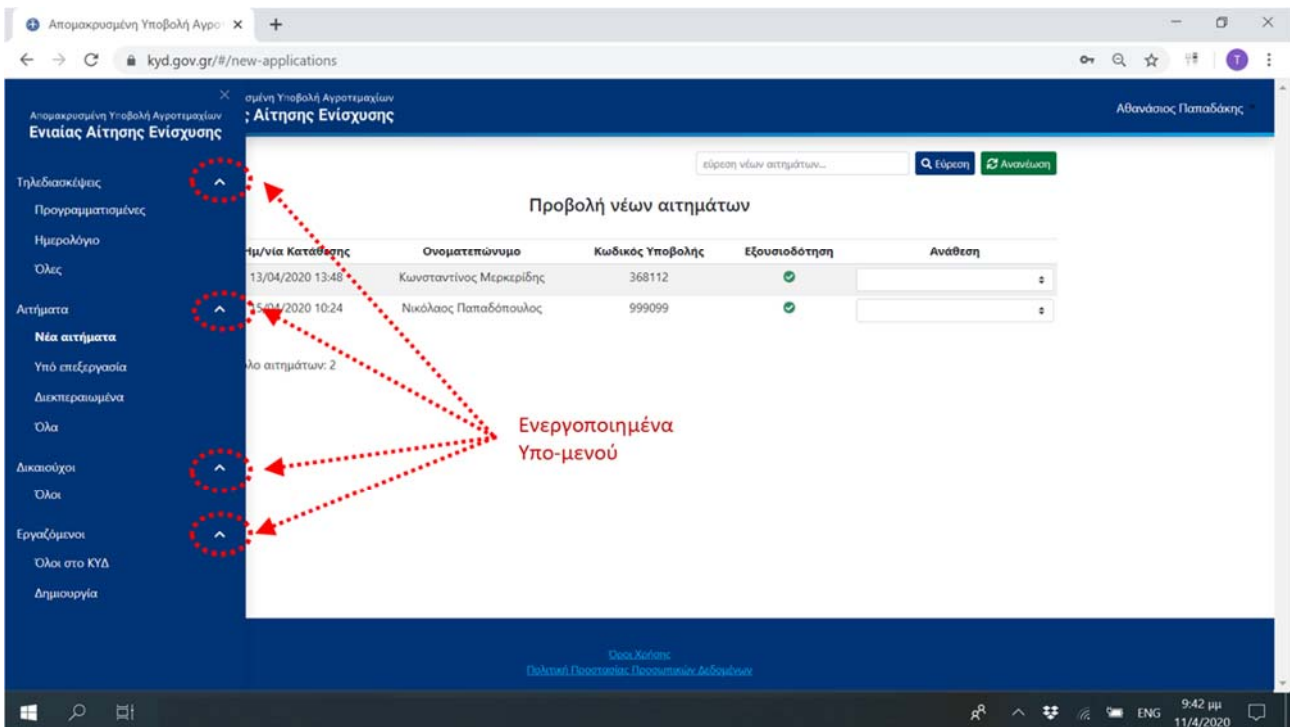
Απομακρυσμένη Υποβολή Αγρο ×
+
kyd.gov.gr/#/new-applications

Απομακρυσμένη Υποβολή Αγροτεμαχίων
Ενιαίας Αίτησης Ενίσχυσης
×
σμένη Υποβολή Αγροτεμαχίων
; Αίτησης Ενίσχυσης
Αθανάσιος Παπαδάκης

Τηλεδιασκέψεις
Προγραμματισμένες
Ημερολόγιο
Όλες
Αιτήματα
Νέα αιτήματα
Υπό επεξεργασία
Διεκπεραιωμένα
Όλα
Δικαιούχοι
Όλοι
Εργαζόμενοι
Όλοι στο ΚΥΔ
Δημιουργία

εύρεση νέων αιτημάτων...
Εύρεση
Ανανέωση

Προβολή νέων αιτημάτων

| Ημ/νία Κατάθεσης | Ονοματεπώνυμο | Κωδικός Υποβολής | Εξουσιοδότηση | Ανάθεση |
|---|---|---|---|---|
| 13/04/2020 13:48 | Κωνσταντίνος Μερκερίδης | 368112 | | |
| 15/04/2020 10:24 | Νικόλαος Παπαδόπουλος | 999099 | | |

λο αιτημάτων: 2

Ενεργοποιημένα
Υπο-μενού

Όροι Χρήσης
Πολιτική Προστασίας Προσωπικών Δεδομένων

ENG
9:42 μμ
11/4/2020